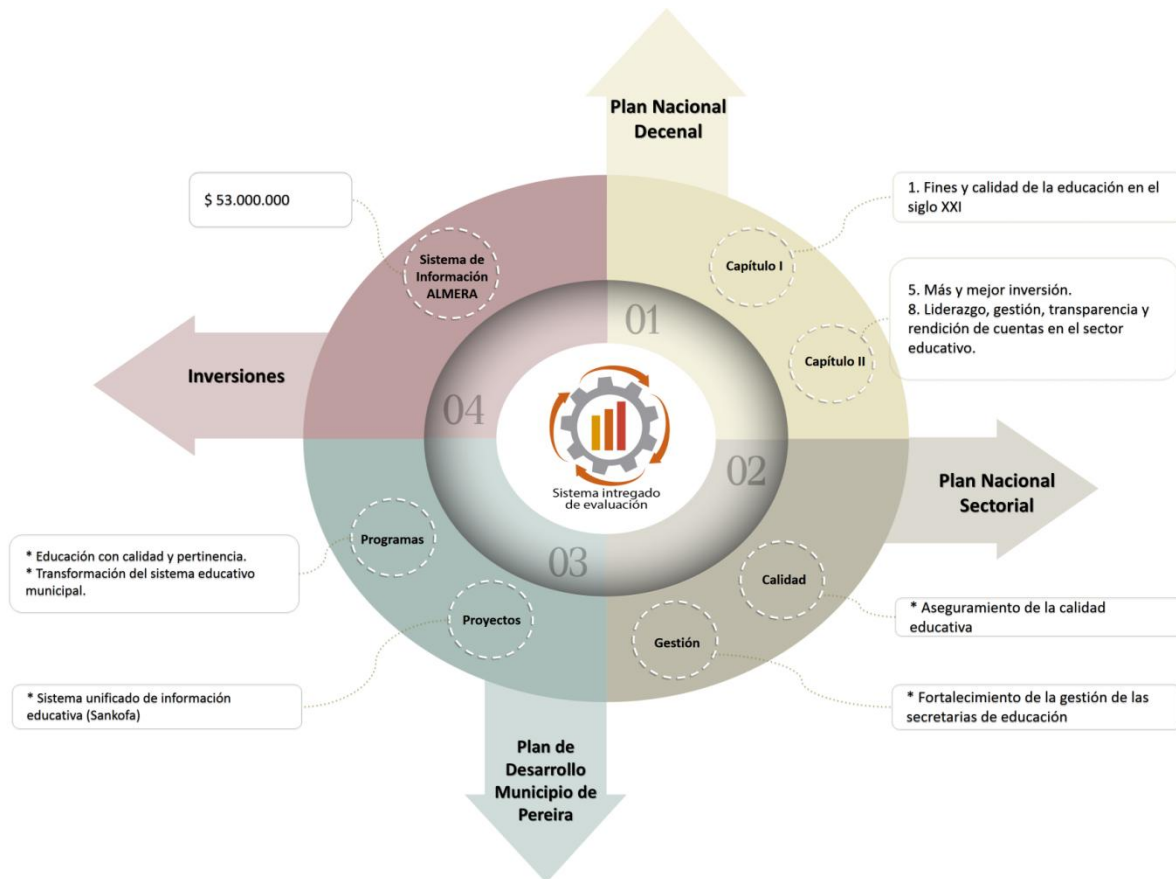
Plan Nacional Decenal

1. Fines y calidad de la educación en el siglo XXI

Capítulo I

5. Más y mejor inversión.
8. Liderazgo, gestión, transparencia y rendición de cuentas en el sector educativo.

Capítulo II

01

$ 53.000.000

Sistema de Información ALMERA

Inversiones

04

Sistema intregado de evaluación

02

Plan Nacional Sectorial

Calidad

* Aseguramiento de la calidad educativa

Gestión

* Fortalecimiento de la gestión de las secretarias de educación

03

Programas

* Educación con calidad y pertinencia.
* Transformación del sistema educativo municipal.

Proyectos

* Sistema unificado de información educativa (Sankofa)

Plan de Desarrollo Municipio de Pereira